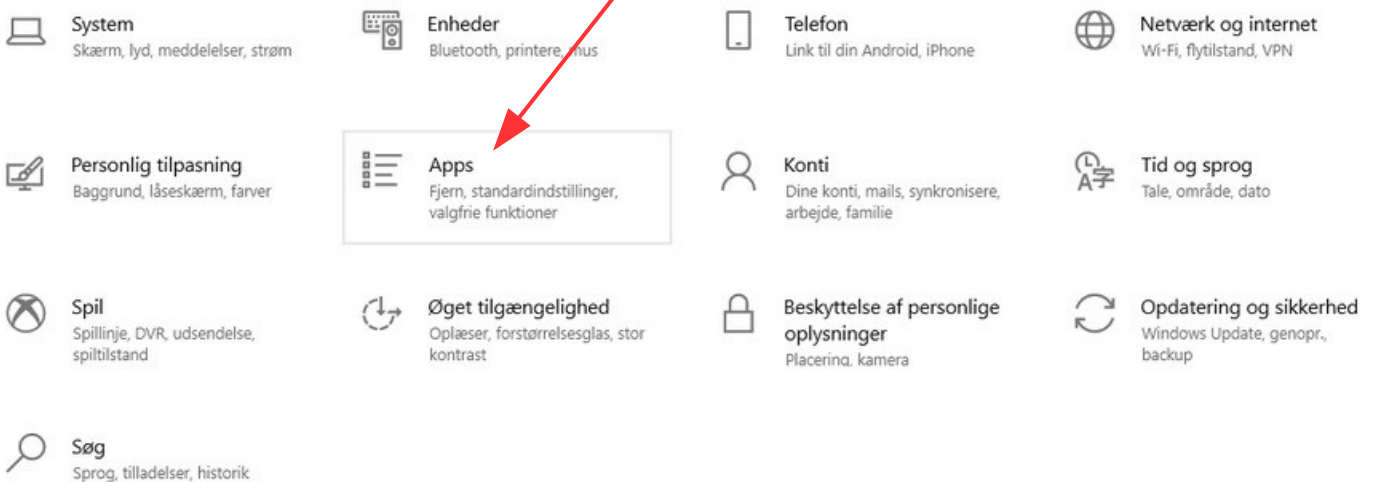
System
Skærm, lyd, meddelelser, strøm

Enheder
Bluetooth, printere, mus

Telefon
Link til din Android, iPhone

Netværk og internet
Wi-Fi, flytilstand, VPN

Personlig tilpasning
Baggrund, låseskærm, farver

Apps
Fjern, standardindstillinger, valgfrie funktioner

Konti
Dine konti, mails, synkronisere, arbejde, familie

Tid og sprog
Tale, område, dato

Spil
Spillinje, DVR, udsendelse, spiltilstand

Øget tilgængelighed
Oplæser, forstørrelsesglas, stor kontrast

Beskyttelse af personlige oplysninger
Placering, kamera

Opdatering og sikkerhed
Windows Update, genopr., backup

Søg
Sprog, tilladelser, historik